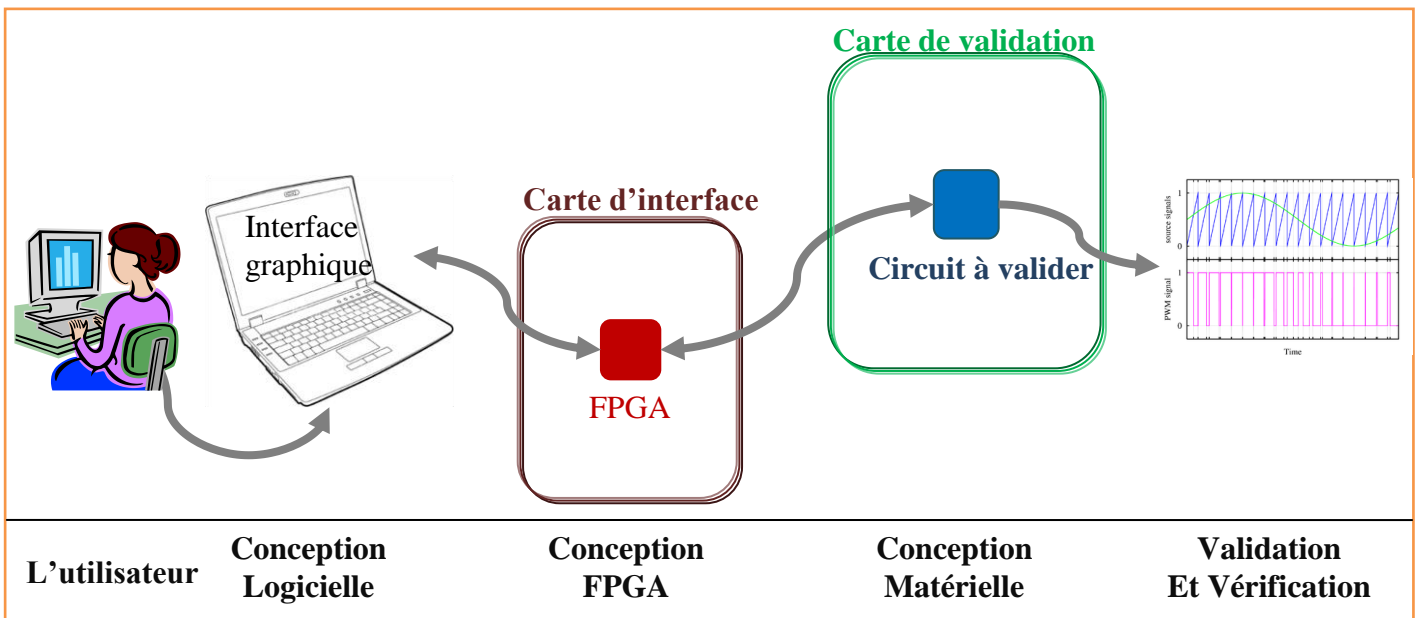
Carte de validation

Interface graphique

Carte d'interface

Circuit à valider

FPGA

source signals

1

0

PWM signal

1

0

Time

L'utilisateur

Conception Logicielle

Conception FPGA

Conception Matérielle

Validation Et Vérification